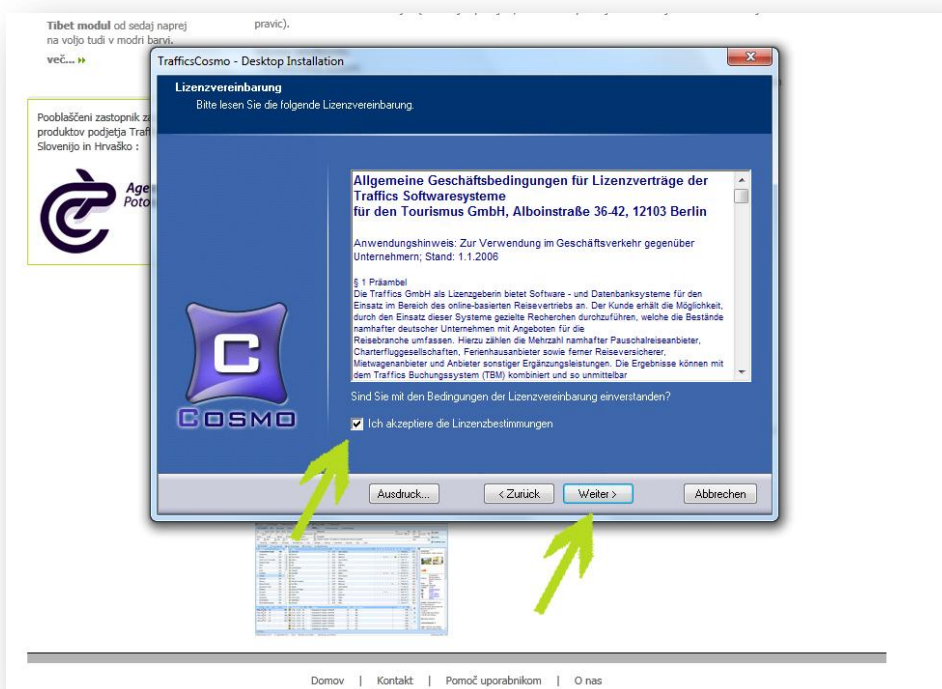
Tibet modul od sedaj naprej na voljo tudi v modri barvi.

več... »

pravic).

Pooblaščeni zastopnik z produktov podjetja Traf Slovenijo in Hrvaško :

Age Poto

TrafficsCosmo - Desktop Installation

Lizenzvereinbarung

Bitte lesen Sie die folgende Lizenzvereinbarung.

Allgemeine Geschäftsbedingungen für Lizenzverträge der Traffics Softwaresysteme für den Tourismus GmbH, Alboinstraße 36-42, 12103 Berlin

Anwendungshinweis: Zur Verwendung im Geschäftsverkehr gegenüber Unternehmern; Stand: 1.1.2006

§ 1 Präambel
Die Traffics GmbH als Lizenzgeberin bietet Software - und Datenbanksysteme für den Einsatz im Bereich des online-basierten Reisevertriebs an. Der Kunde erhält die Möglichkeit, durch den Einsatz dieser Systeme gezielte Recherchen durchzuführen, welche die Bestände namhafter deutscher Unternehmen mit Angeboten für die Reisebranche umfassen. Hierzu zählen die Mehrzahl namhafter Pauschalreiseanbieter, Charterfluggesellschaften, Ferienhausanbieter sowie ferner Reiseversicherer, Mietwagenanbieter und Anbieter sonstiger Ergänzungsleistungen. Die Ergebnisse können mit dem Traffics Buchungssystem (TBM) kombiniert und so unmittelbar

COSMO

Sind Sie mit den Bedingungen der Lizenzvereinbarung einverstanden?

Ich akzeptiere die Linzenzbestimmungen

Ausdruck...

< Zurück

Weiter >

Abbrechen

Domov | Kontakt | Pomoč uporabnikom | O nas